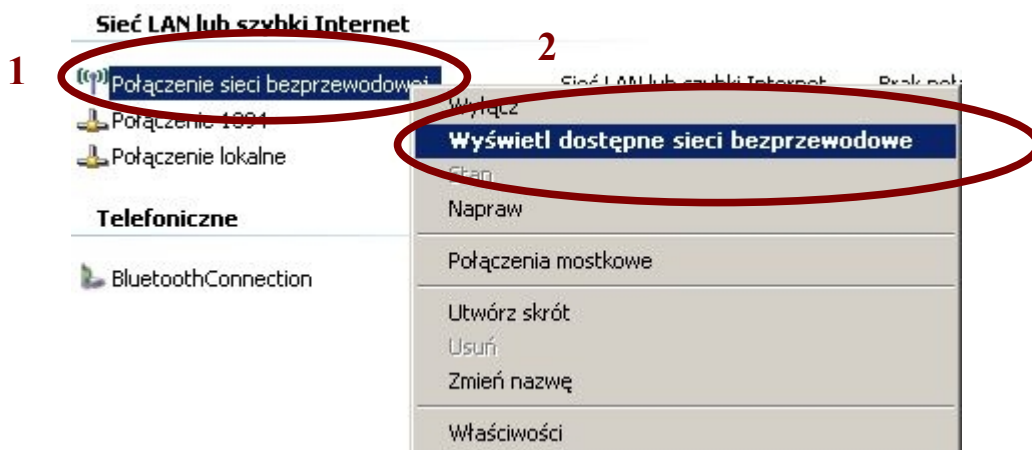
Sieć LAN lub szybki Internet

1

Połączenie sieci bezprzewodowej

Połączenie 1394

Połączenie lokalne

Telefoniczne

BluetoothConnection

2

Sieć LAN lub szybki Internet

Brak poł

Wyłącz

Wyświetl dostępne sieci bezprzewodowe

Stan

Napraw

Połączenia mostkowe

Utwórz skrót

Usuń

Zmień nazwę

Właściwości